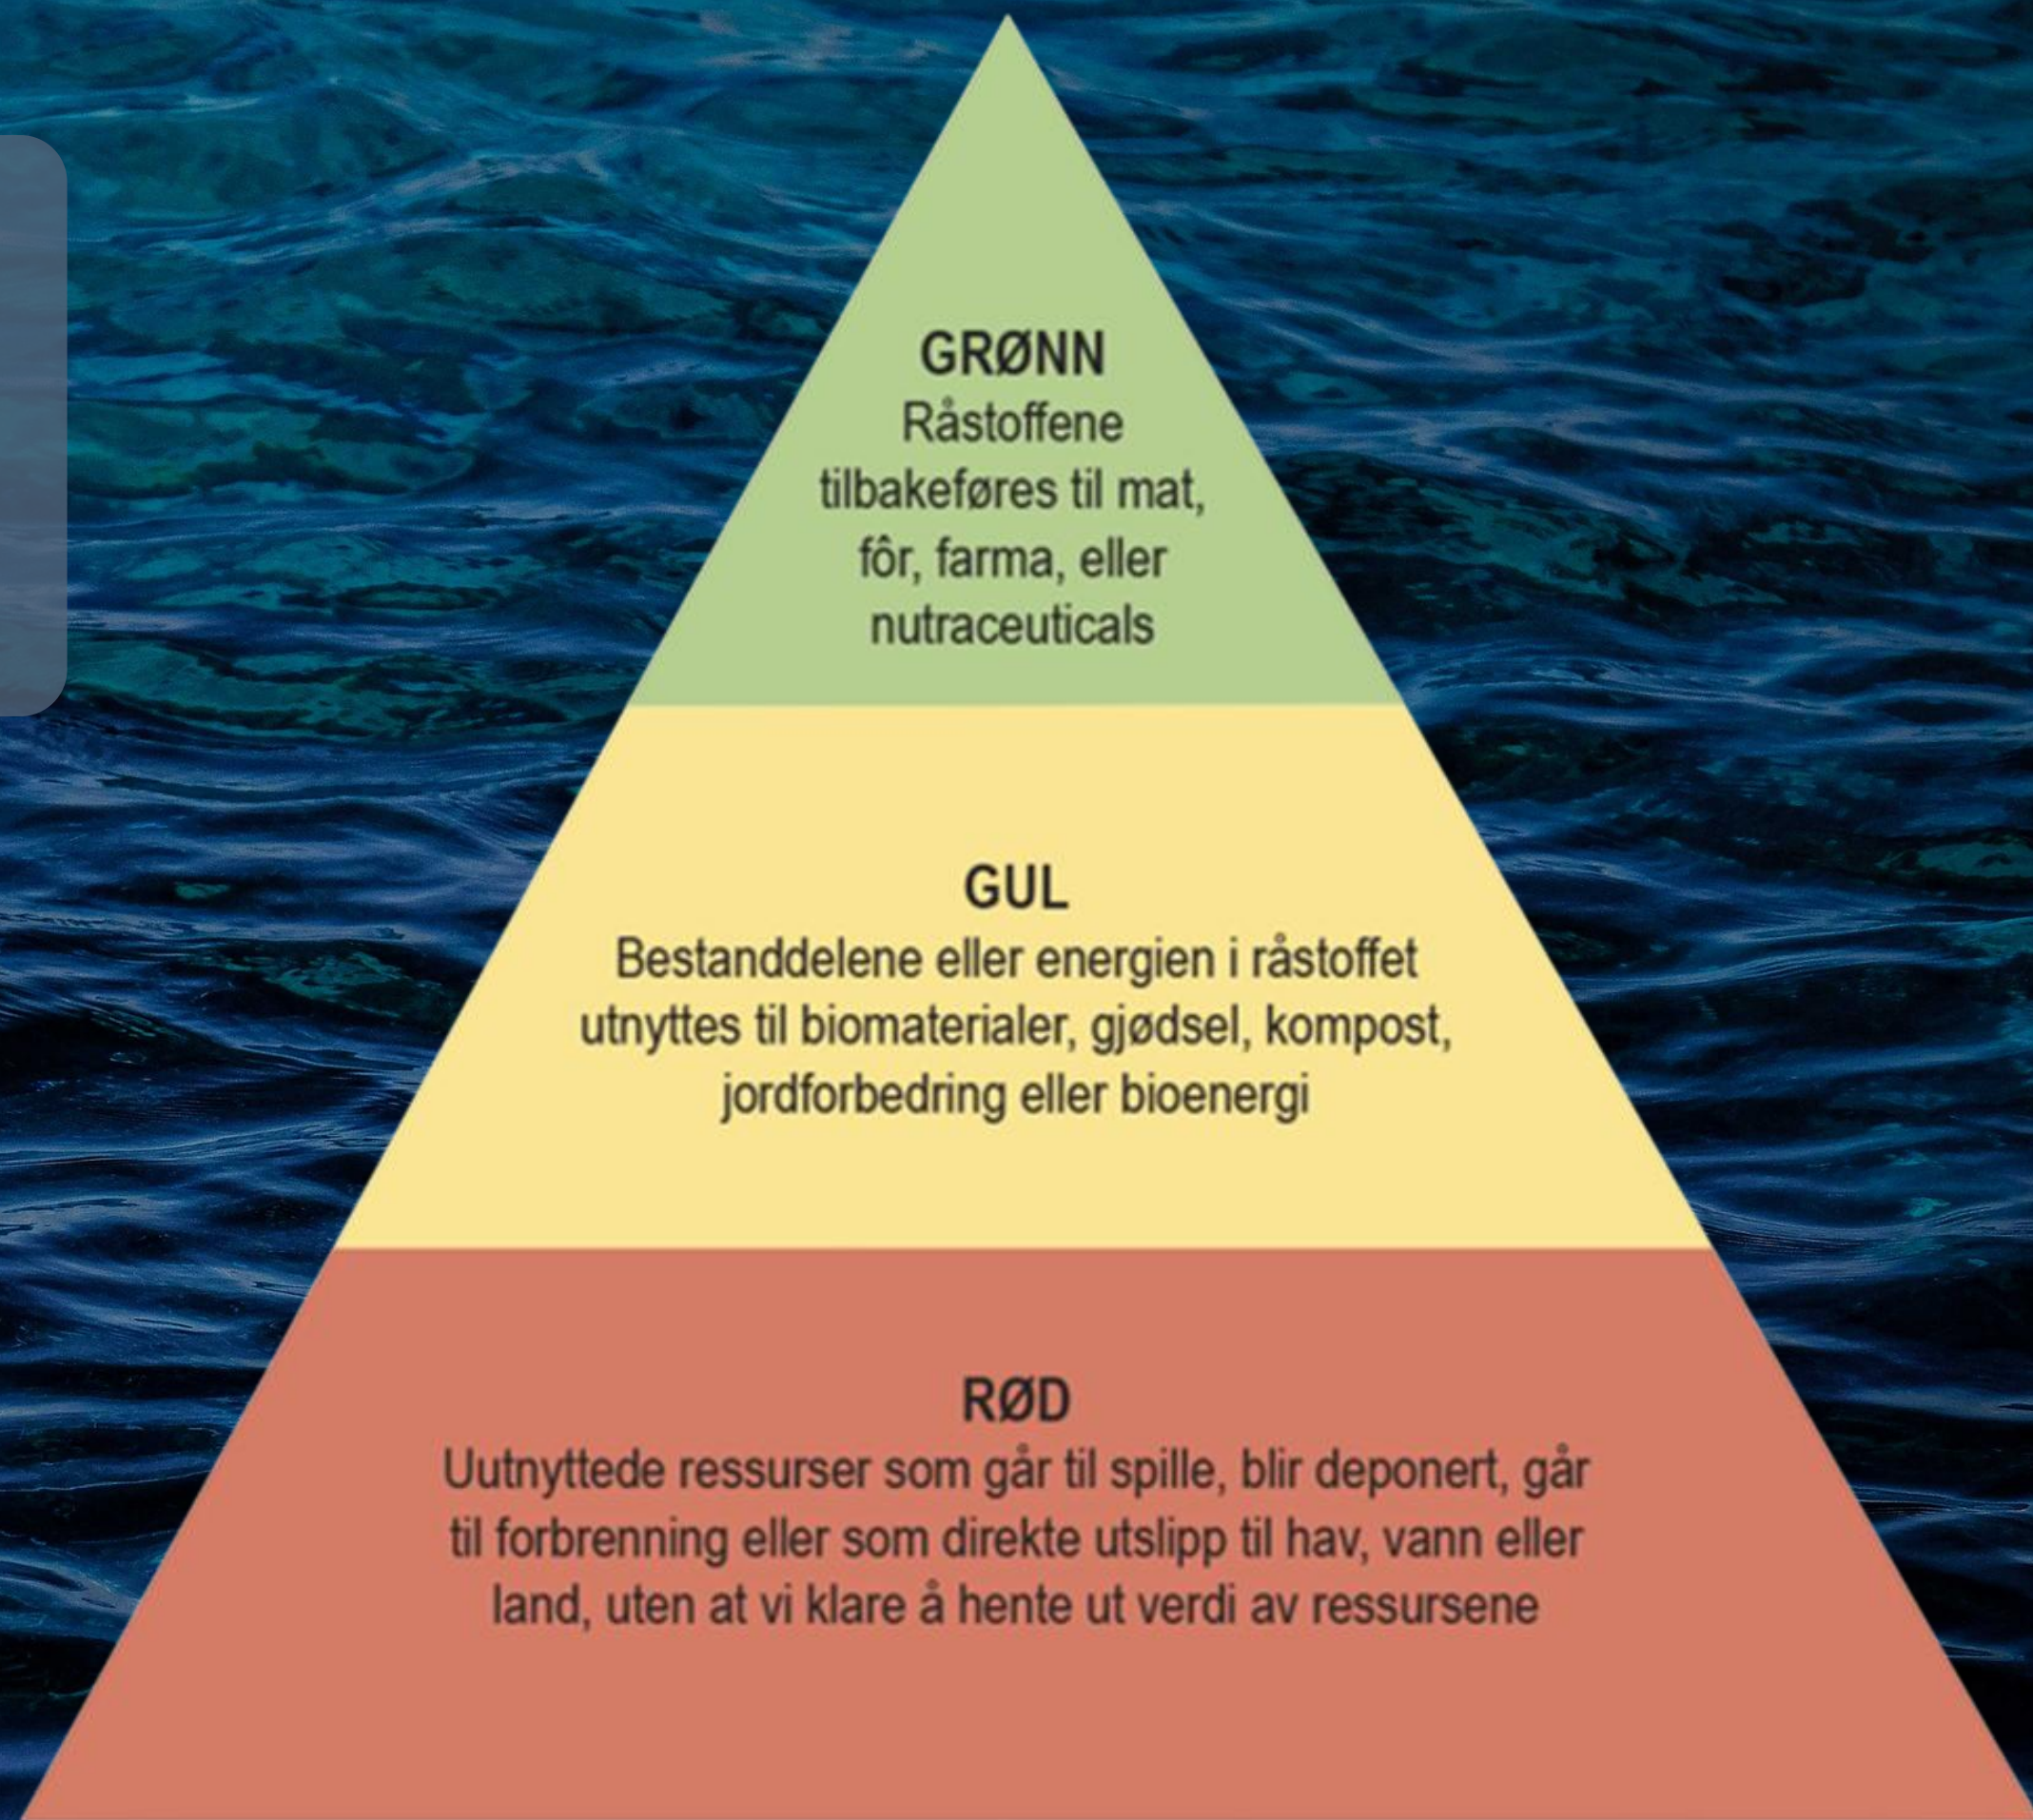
GRØNN
Råstoffene tilbakeføres til mat, fôr, farma, eller nutraceuticals

GUL
Bestanddelene eller energien i råstoffet utnyttes til biomaterialer, gjødsel, kompost, jordforbedring eller bioenergi

RØD
Uutnyttede ressurser som går til spille, blir deponert, går til forbrenning eller som direkte utslipp til hav, vann eller land, uten at vi klare å hente ut verdi av ressursene